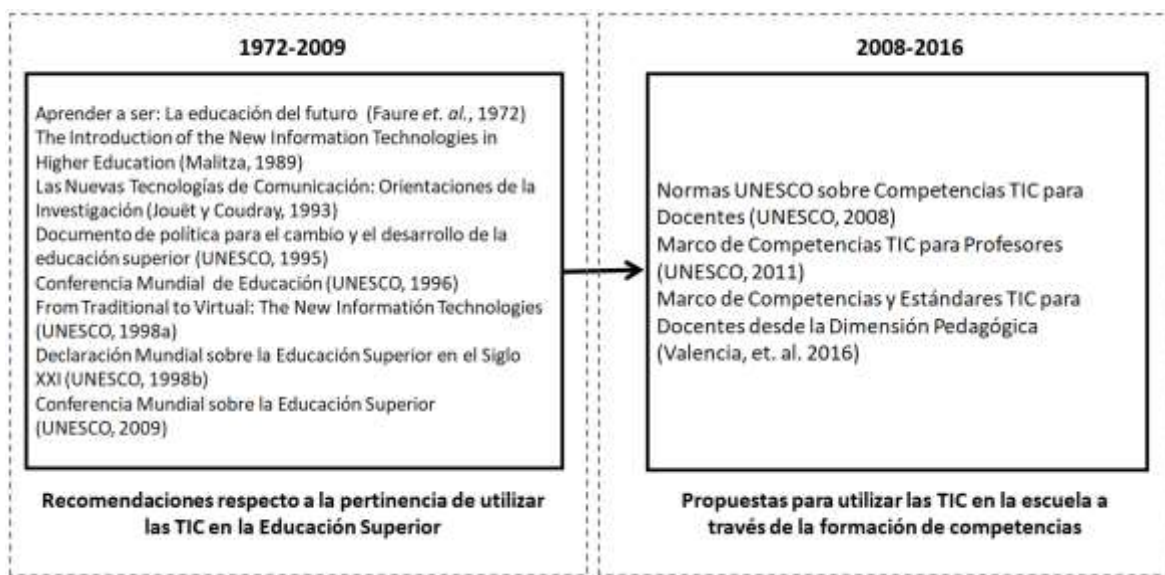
1972-2009

Aprender a ser: La educación del futuro (Faure *et. al.*, 1972)
The Introduction of the New Information Technologies in Higher Education (Malitza, 1989)
Las Nuevas Tecnologías de Comunicación: Orientaciones de la Investigación (Jouët y Coudray, 1993)
Documento de política para el cambio y el desarrollo de la educación superior (UNESCO, 1995)
Conferencia Mundial de Educación (UNESCO, 1996)
From Traditional to Virtual: The New Información Technologies (UNESCO, 1998a)
Declaración Mundial sobre la Educación Superior en el Siglo XXI (UNESCO, 1998b)
Conferencia Mundial sobre la Educación Superior (UNESCO, 2009)

Recomendaciones respecto a la pertinencia de utilizar las TIC en la Educación Superior

2008-2016

Normas UNESCO sobre Competencias TIC para Docentes (UNESCO, 2008)
Marco de Competencias TIC para Profesores (UNESCO, 2011)
Marco de Competencias y Estándares TIC para Docentes desde la Dimensión Pedagógica (Valencia, et. al. 2016)

Propuestas para utilizar las TIC en la escuela a través de la formación de competencias